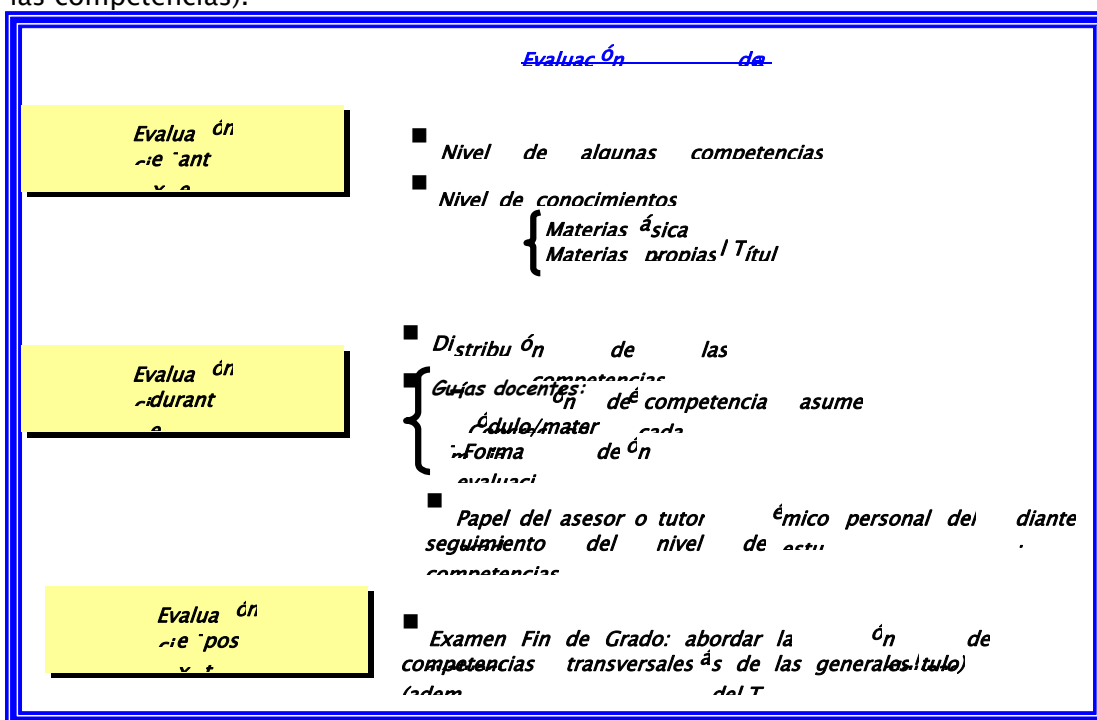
las competencias).

Evaluac ón de

Evalua ón
ante
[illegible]

■ Nivel de algunas competencias

■ Nivel de conocimientos

Materias ásica
Materias propias / Título

■ Distribu ón de las competencias

Evalua ón
durant
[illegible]

■ Guías docentes:
ón de competencia asume
ódulo/mater cada
Forma de ón
evaluaci

■ Papel del asesor o tutor émico personal del diante
seguimiento del nivel de estu
competencias

Evalua ón
pos
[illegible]

■ Examen Fin de Grado: abordar la ón de
competencias transversales ás de las generales ítulo)
(adem del T